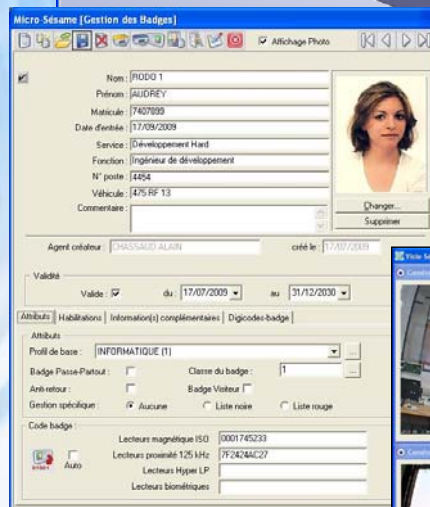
Micro Sésame [Gestion des Badges]

Affichage Photo

Nom : RODO 1
Prénom : AUDREY
Matricule : 7407893
Date d'entrée : 17/09/2009
Service : Développement Hard
Fonction : Ingénieur de développement
N° poste : 4454
Véhicule : 475 RF 13
Commentaire :

Changer...
Supprimer

Agent créateur : CHASSAUD ALAIN
créé le : 17/07/2009

Validité
Valide : du : 17/07/2009 au : 31/12/2030

Attributs | Habilitations | Information(s) complémentaires | Digicodes-badge

Attributs
Profil de base : INFORMATIQUE (1)
Badge Passe-Partout :
Classe du badge : 1
Anti-retour :
Badge Visiteur
Gestion spécifique : Aucune Liste noire Liste rouge

Code badge
Auto
Lecteurs magnétique ISO 0001745233
Lecteurs proximité 125 kHz 7F2424AC27
Lecteurs Hyper LP
Lecteurs biométriques